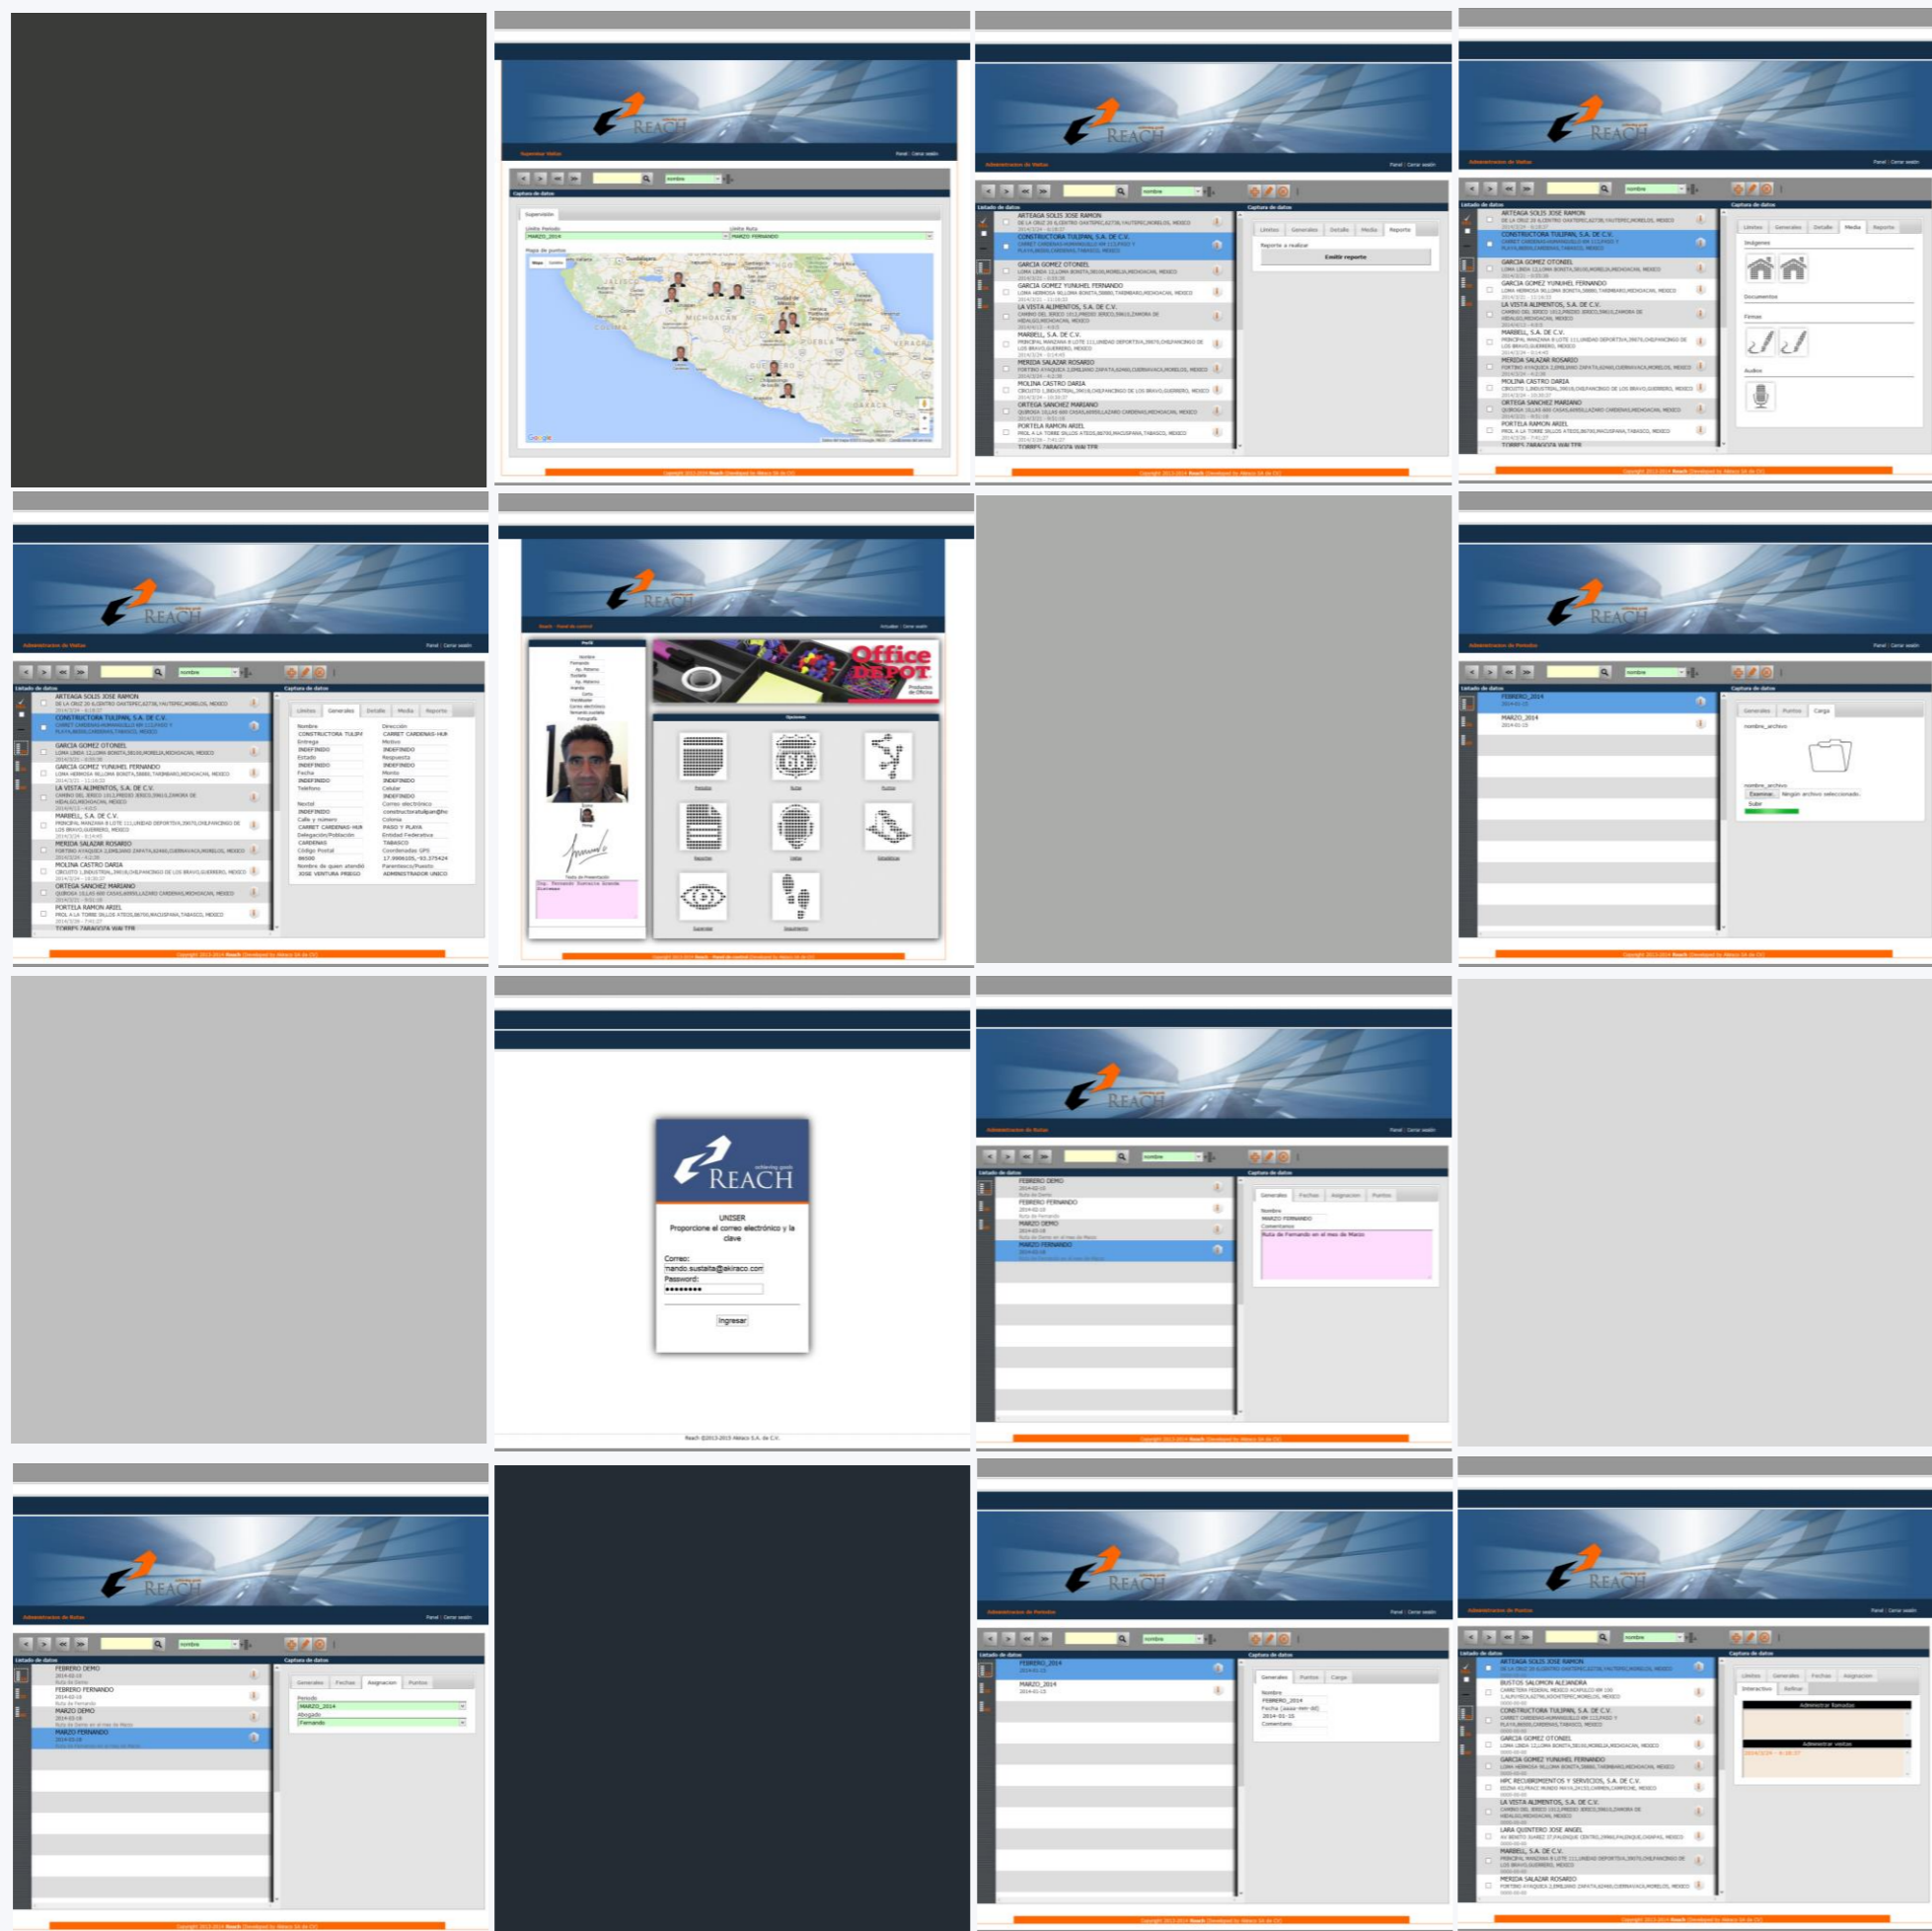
REACH

Supervisar Visitas

Panel | Cerrar sesión

Captura de datos

Supervisión

Límite Periodo

MARZO_2014

Límite Ruta

MARZO FERNANDO

Mapa de puntos

Mapa

Satélite

REACH

Administración de Visitas

Listado de datos

ARTEAGA SOLIS JOSE RAMON

CONSTRUCTORA TULIPAN, S.A. DE C.V.

GARCIA GOMEZ OTONIEL

GARCIA GOMEZ YUNUHEL FERNANDO

LA VISTA ALIMENTOS, S.A. DE C.V.

MARBELL, S.A. DE C.V.

MERIDA SALAZAR ROSARIO

MOLINA CASTRO DARIA

ORTEGA SANCHEZ MARIANO

PORTELA RAMON ARIEL

TORRES ZARAGOZA WALTER

Captura de datos

Límites

Generales

Detalle

Media

Reporte

Reporte a realizar

Emitir reporte

Imágenes

Documentos

Firmas

Audios

Nombre

CONSTRUCTORA TULIPAN

Dirección

CARRET CARDENAS-HUI

INDEFINIDO

ADMINISTRADOR UNICO

Office DEPOT

Productos de Oficina

Perfil

Opciones

Reach - Panel de control

Administración de Periodos

FEBRERO_2014

MARZO_2014

Generales

Puntos

Carga

nombre_archivo

Examinar...

Ningún archivo seleccionado.

Subir

REACH

achieving goals

UNISER

Proporcione el correo electrónico y la clave

Correo:

nando.sustaita@ekiraco.com

Password:

••••••••

Ingresar

Reach ©2013-2015 Akiraco S.A. de C.V.

Administración de Rutas

FEBRERO DEMO

FEBRERO FERNANDO

MARZO DEMO

MARZO FERNANDO

Generales

Fechas

Asignacion

Puntos

Nombre

Comentarios

Ruta de Fernando en el mes de Marzo

Periodo

MARZO_2014

Abogado

Fernando

Fecha (aaaa-mm-dd)

2014-01-15

BUSTOS SALOMON ALEJANDRA

HPC RECUBRIMIENTOS Y SERVICIOS, S.A. DE C.V.

LARA QUINTERO JOSE ANGEL

Interactivo

Refinar

Administrar llamadas

Administrar visitas

Copyright 2013-2014 Reach Developed by Akiraco SA de CV